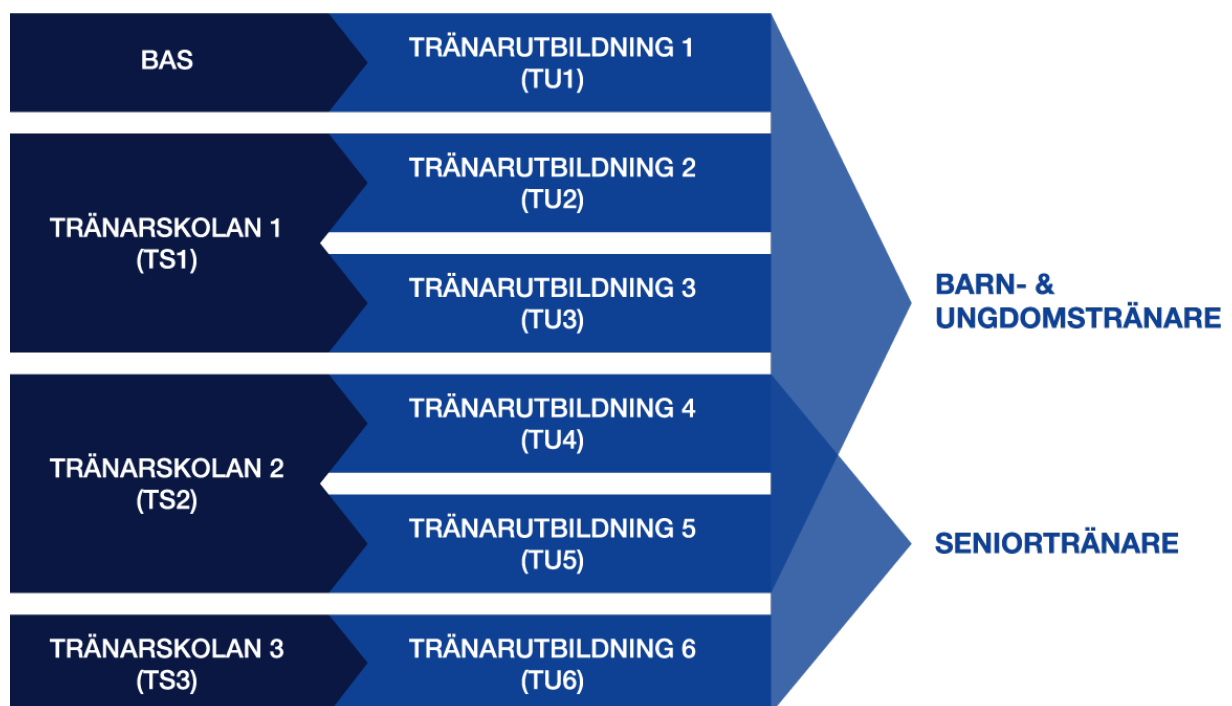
BAS

TRÄNARUTBILDNING 1 (TU1)

TRÄNARSKOLAN 1 (TS1)

TRÄNARUTBILDNING 2 (TU2)

TRÄNARUTBILDNING 3 (TU3)

TRÄNARSKOLAN 2 (TS2)

TRÄNARUTBILDNING 4 (TU4)

TRÄNARUTBILDNING 5 (TU5)

TRÄNARSKOLAN 3 (TS3)

TRÄNARUTBILDNING 6 (TU6)

BARN- & UNGDOMSTRÄNARE

SENIORTRÄNARE